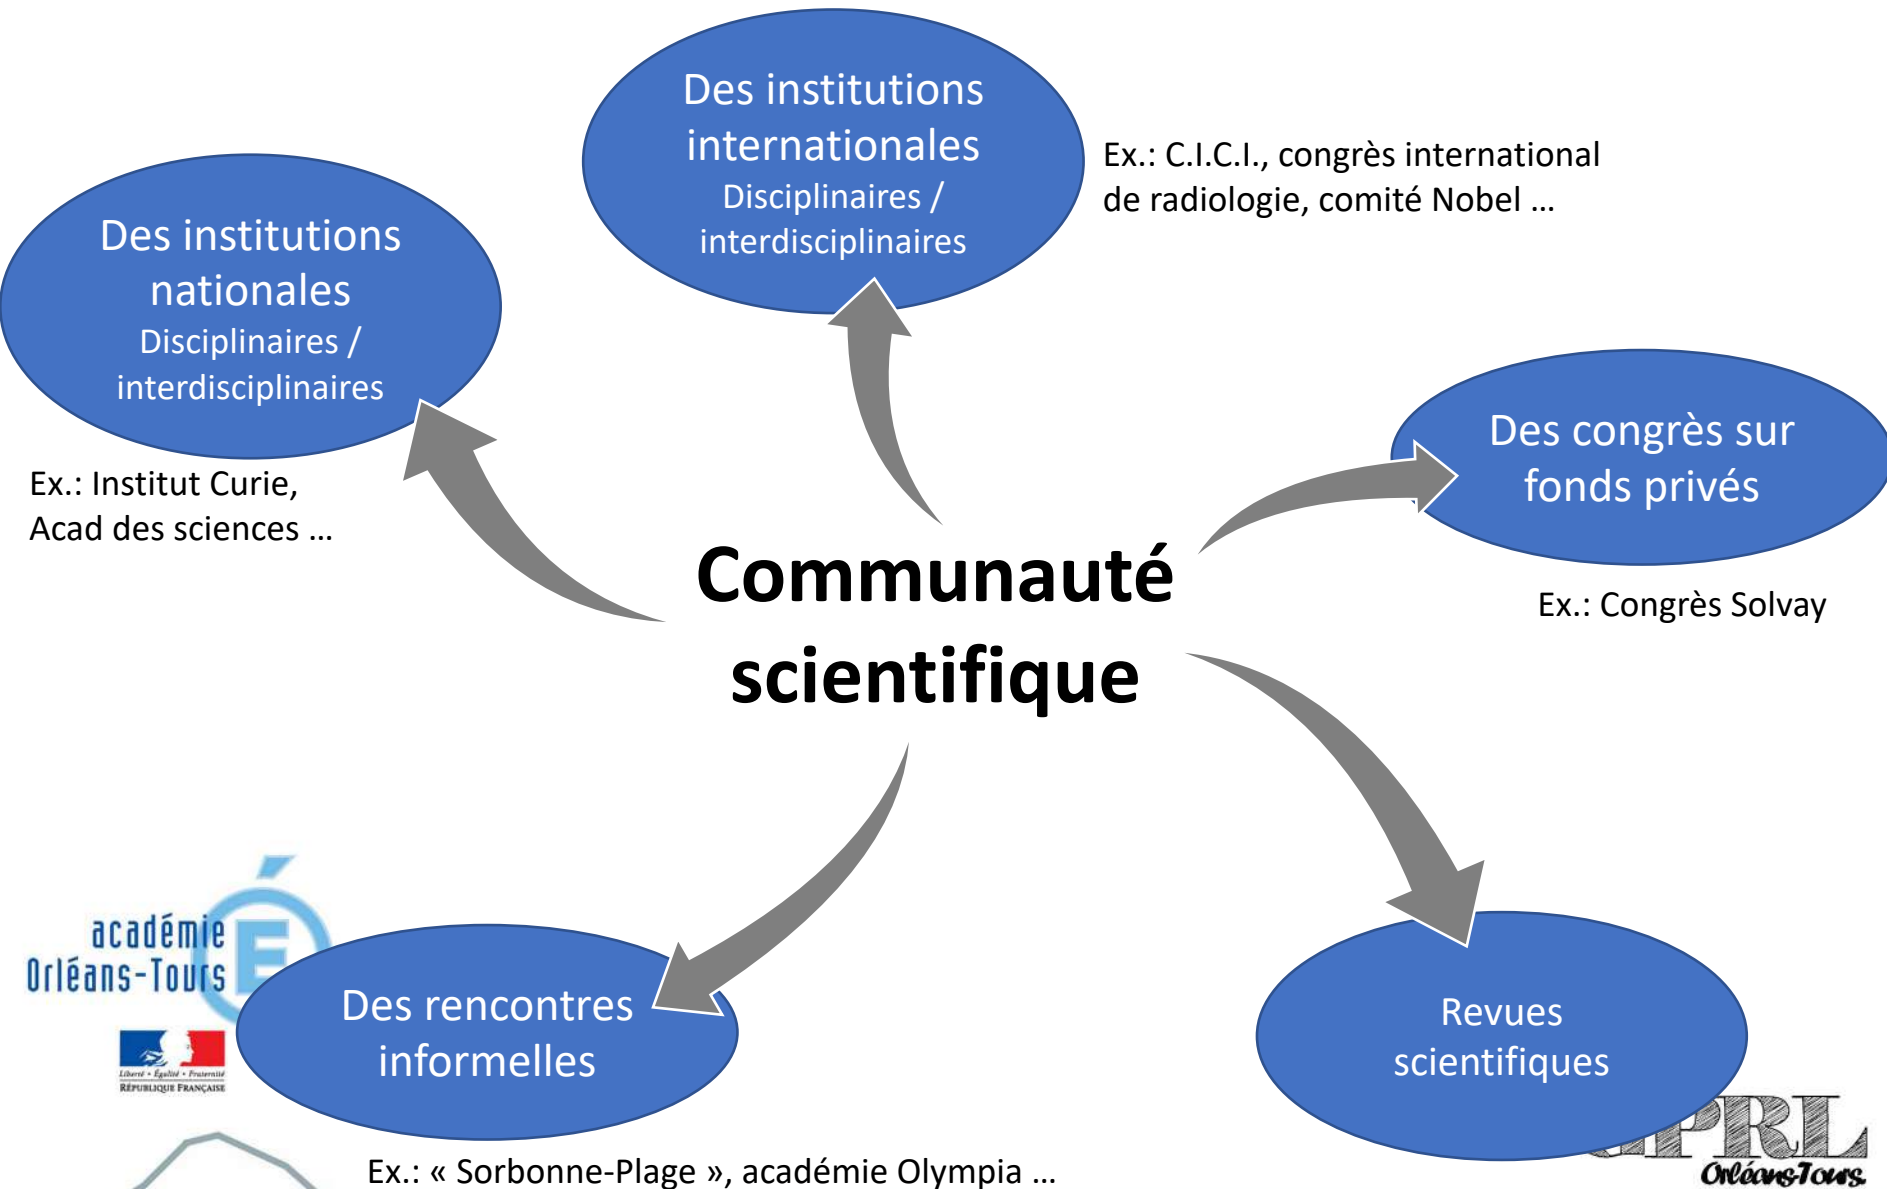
Des institutions internationales
Disciplinaires / interdisciplinaires

Ex.: C.I.C.I., congrès international de radiologie, comité Nobel …

Des institutions nationales
Disciplinaires / interdisciplinaires

Ex.: Institut Curie, Acad des sciences …

Des congrès sur fonds privés

Ex.: Congrès Solvay

Communauté scientifique

académie Orléans-Tours

Liberté • Égalité • Fraternité
RÉPUBLIQUE FRANÇAISE

Des rencontres informelles

Ex.: « Sorbonne-Plage », académie Olympia …

Revues scientifiques

APRL
OrléansTours